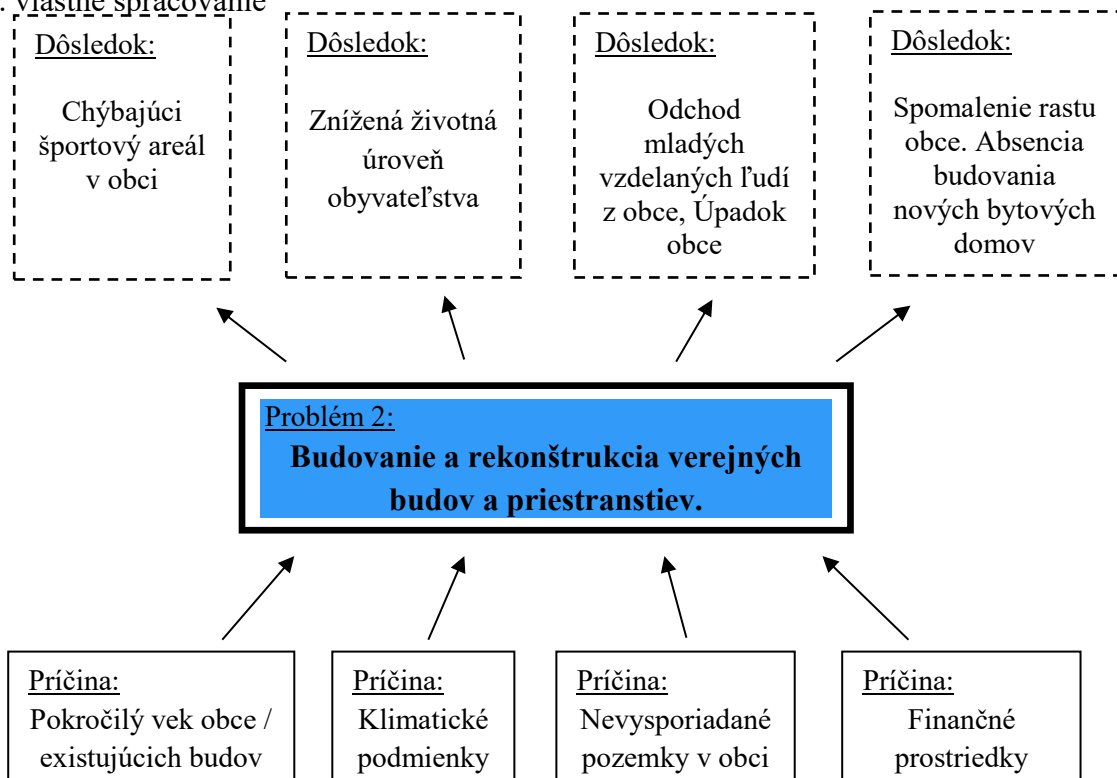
: vlastné spracovanie

Dôsledok:
Chýbajúci športový areál v obci

Dôsledok:
Znížená životná úroveň obyvateľstva

Dôsledok:
Odchod mladých vzdelaných ľudí z obce, Úpadok obce

Dôsledok:
Spomalenie rastu obce. Absencia budovania nových bytových domov

Problém 2:
Budovanie a rekonštrukcia verejných budov a priestranstiev.

Príčina:
Pokročilý vek obce / existujúcich budov

Príčina:
Klimatické podmienky

Príčina:
Nevysporiadané pozemky v obci

Príčina:
Finančné prostriedky